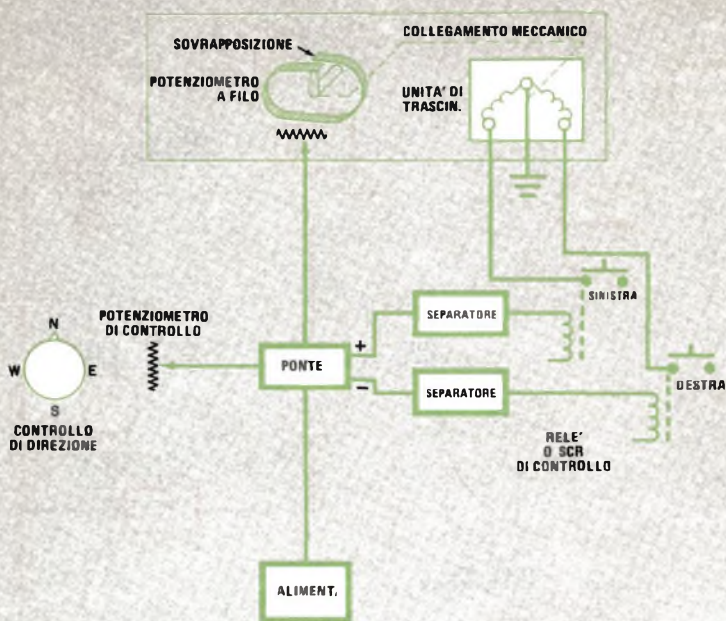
SOVRAPPOSIZIONE

COLLEGAMENTO MECCANICO

POTENZIOMETRO A FILO

UNITA' DI TRASCIN.

SINISTRA

POTENZIOMETRO DI CONTROLLO

SEPARATORE

N

W

E

S

PONTE

+

−

SEPARATORE

DESTRA

CONTROLLO DI DIREZIONE

RELE' O SCR DI CONTROLLO

ALIMENT.